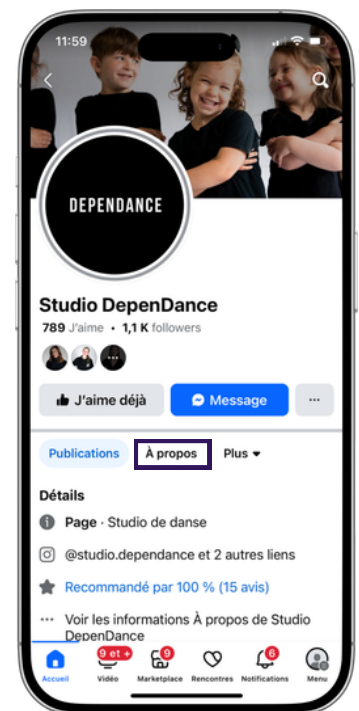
11:59

DEPENDANCE

Studio DepenDance
789 J'aime • 1,1 K followers

J'aime déjà
Message
···

Publications
À propos
Plus

Détails
Page · Studio de danse
@studio.dependance et 2 autres liens
Recommandé par 100 % (15 avis)
Voir les informations À propos de Studio DepenDance

Accueil
9 et +
Vidéo
9
Marketplace
Rencontres
6
Notifications
Menu